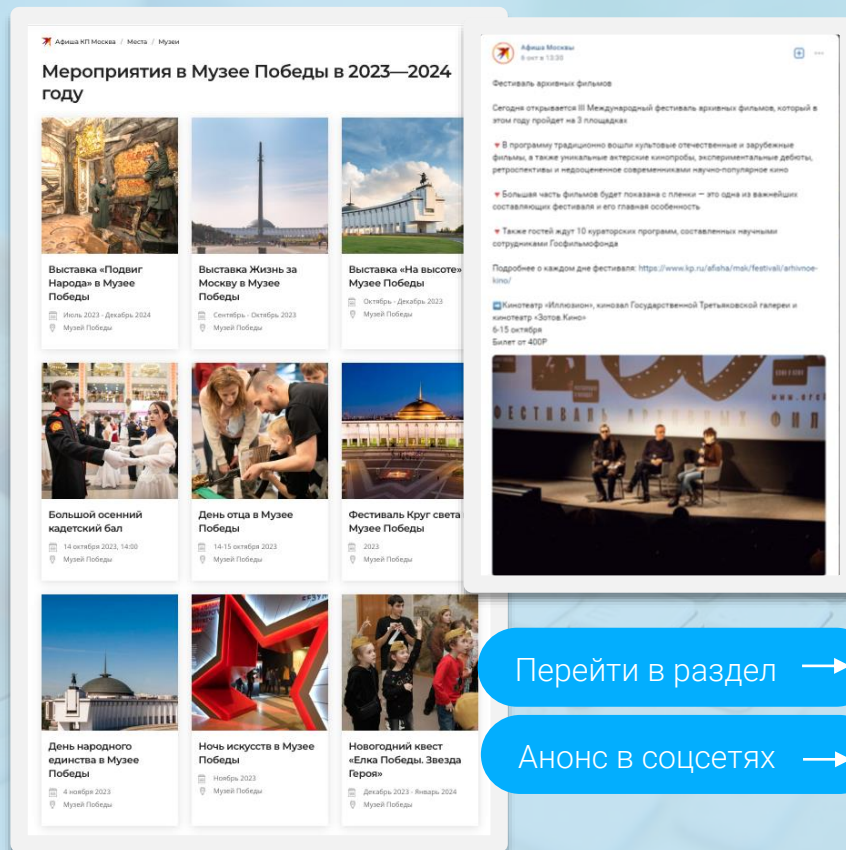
Афиша КП Москва / Места / Музеи

Мероприятия в Музее Победы в 2023—2024 году

Выставка «Подвиг Народа» в Музее Победы
Июль 2023 - Декабрь 2024
Музей Победы

Выставка Жизнь за Москву в Музее Победы
Сентябрь - Октябрь 2023
Музей Победы

Выставка «На высоте» Музее Победы
Октябрь - Декабрь 2024
Музей Победы

Большой осенний кадетский бал
14 октября 2023, 14:00
Музей Победы

День отца в Музее Победы
14-15 октября 2023
Музей Победы

Фестиваль Круг света Музее Победы
2023
Музей Победы

День народного единства в Музее Победы
4 ноября 2023
Музей Победы

Ночь искусств в Музее Победы
Ноябрь 2023
Музей Победы

Новогодний квест «Елка Победы. Звезда Героя»
Декабрь 2023 - Январь 2024
Музей Победы

Афиша Москвы
6 окт в 13:30

Фестиваль архивных фильмов

Сегодня открывается III Международный фестиваль архивных фильмов, который в этом году пройдет на 3 площадках

♥ В программу традиционно вошли культовые отечественные и зарубежные фильмы, а также уникальные актерские кинопробы, экспериментальные дебюты, ретроспективы и недооцененное современниками научно-популярное кино

♥ Большая часть фильмов будет показана с пленки — это одна из важнейших составляющих фестиваля и его главная особенность

♥ Также гостей ждут 10 кураторских программ, составленных научными сотрудниками Госфильмофонда

Подробнее о каждом дне фестиваля: https://www.kp.ru/afisha/msk/festival/arhivnoe-kino/

➡Кинотеатр «Иллюзион», кинозал Государственной Третьяковской галереи и кинотеатр «Зотов.Кино»
6-15 октября
Билет от 400Р

ФЕСТИВАЛЬ АРХИВНЫХ ФИЛ

Перейти в раздел →

Анонс в соцсетях →